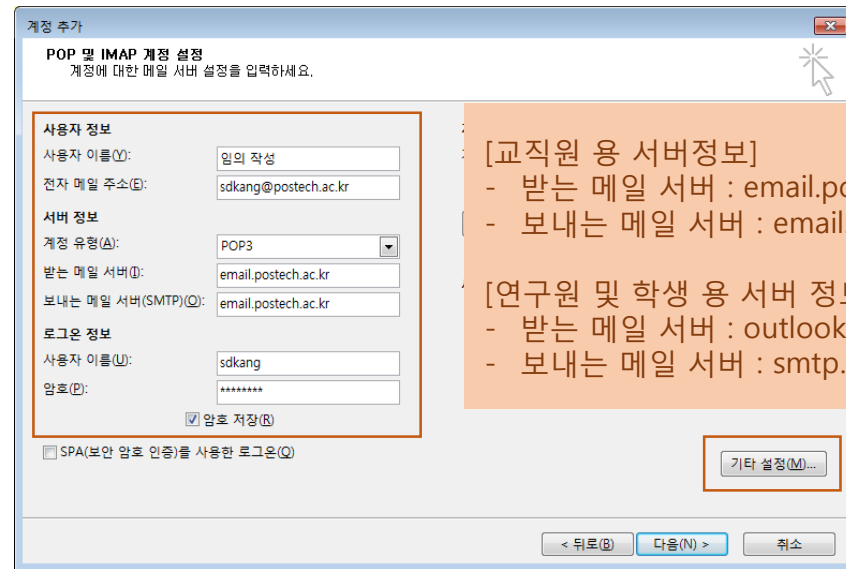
계정 추가

POP 및 IMAP 계정 설정
계정에 대한 메일 서버 설정을 입력하세요.

사용자 정보
사용자 이름(Y): 임의 작성
전자 메일 주소(E): sdkang@postech.ac.kr

서버 정보
계정 유형(A): POP3
받는 메일 서버(I): email.postech.ac.kr
보내는 메일 서버(SMTP)(O): email.postech.ac.kr

로그온 정보
사용자 이름(U): sdkang
암호(P): ********
암호 저장(R)

SPA(보안 암호 인증)를 사용한 로그온(Q)

[교직원 용 서버정보]
- 받는 메일 서버 : email.po
- 보내는 메일 서버 : email.

[연구원 및 학생 용 서버 정보
- 받는 메일 서버 : outlook
- 보내는 메일 서버 : smtp.

기타 설정(M)...

< 뒤로(B) 다음(N) > 취소